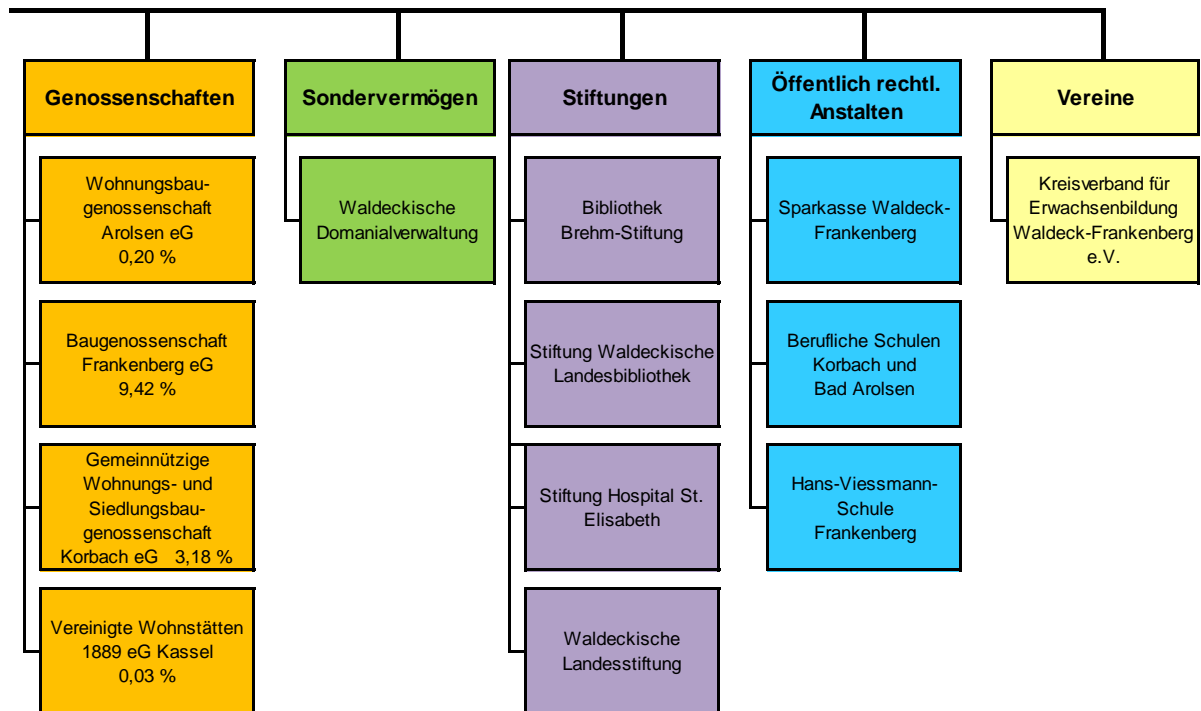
Genossenschaften

Wohnungsbaugenossenschaft Arolsen eG 0,20 %

Baugenossenschaft Frankenberg eG 9,42 %

Gemeinnützige Wohnungs- und Siedlungsbaugenossenschaft Korbach eG 3,18 %

Vereinigte Wohnstätten 1889 eG Kassel 0,03 %

Sondervermögen

Waldeckische Domanialverwaltung

Stiftungen

Bibliothek Brehm-Stiftung

Stiftung Waldeckische Landesbibliothek

Stiftung Hospital St. Elisabeth

Waldeckische Landesstiftung

Öffentlich rechtl. Anstalten

Sparkasse Waldeck-Frankenberg

Berufliche Schulen Korbach und Bad Arolsen

Hans-Viessmann-Schule Frankenberg

Vereine

Kreisverband für Erwachsenbildung Waldeck-Frankenberg e.V.